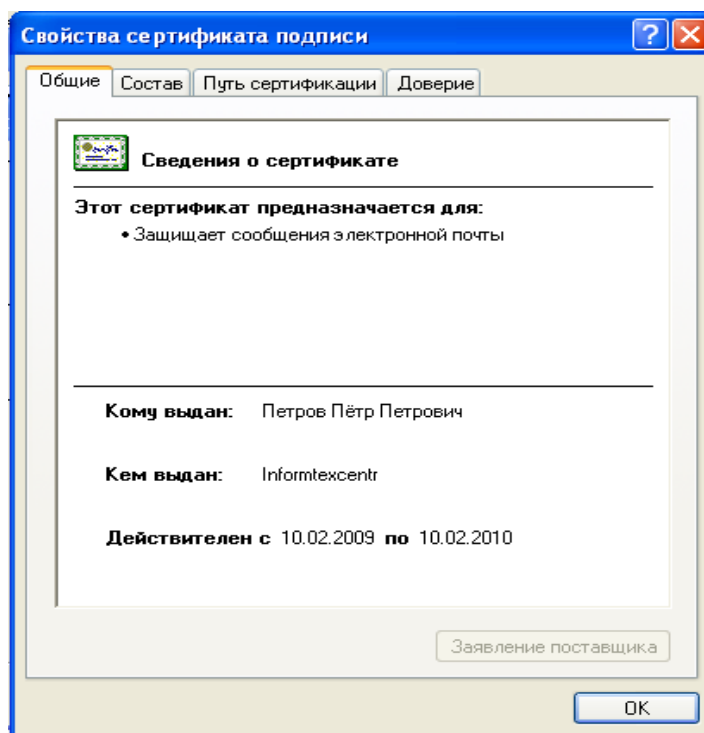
Свойства сертификата подписи

?

Общие | Состав | Путь сертификации | Доверие

Сведения о сертификате

Этот сертификат предназначается для:

• Защищает сообщения электронной почты

Кому выдан: Петров Пётр Петрович

Кем выдан: Informtexcentr

Действителен с 10.02.2009 по 10.02.2010

Заявление поставщика

OK